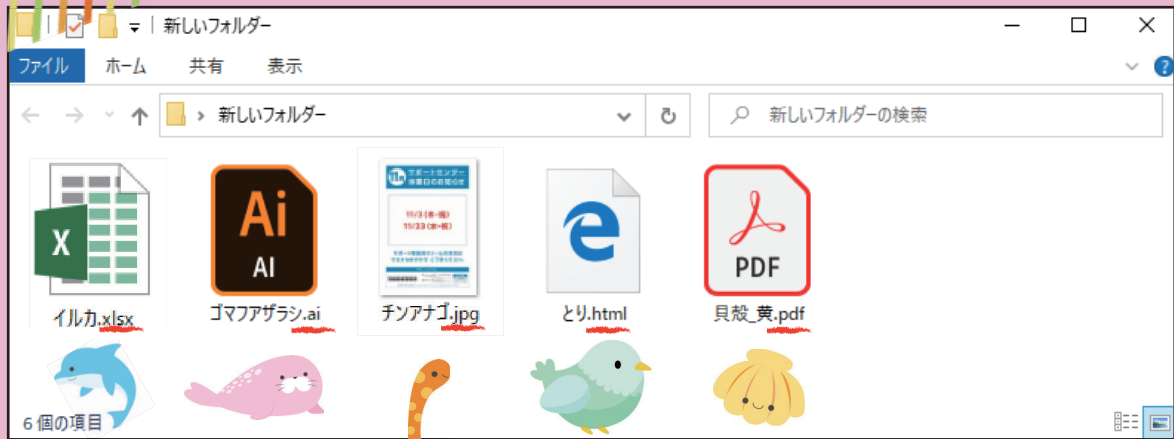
新しいフォルダー

ファイル ホーム 共有 表示

新しいフォルダー

新しいフォルダーの検索

X

Ai
AI

サポートセンター
休業日のお知らせ
11/3（月・祝）
11/23（金・祝）

PDF

イルカ.xlsx

ゴマフアザラシ.ai

チンアナゴ.jpg

とり.html

貝殻_黄.pdf

6 個の項目